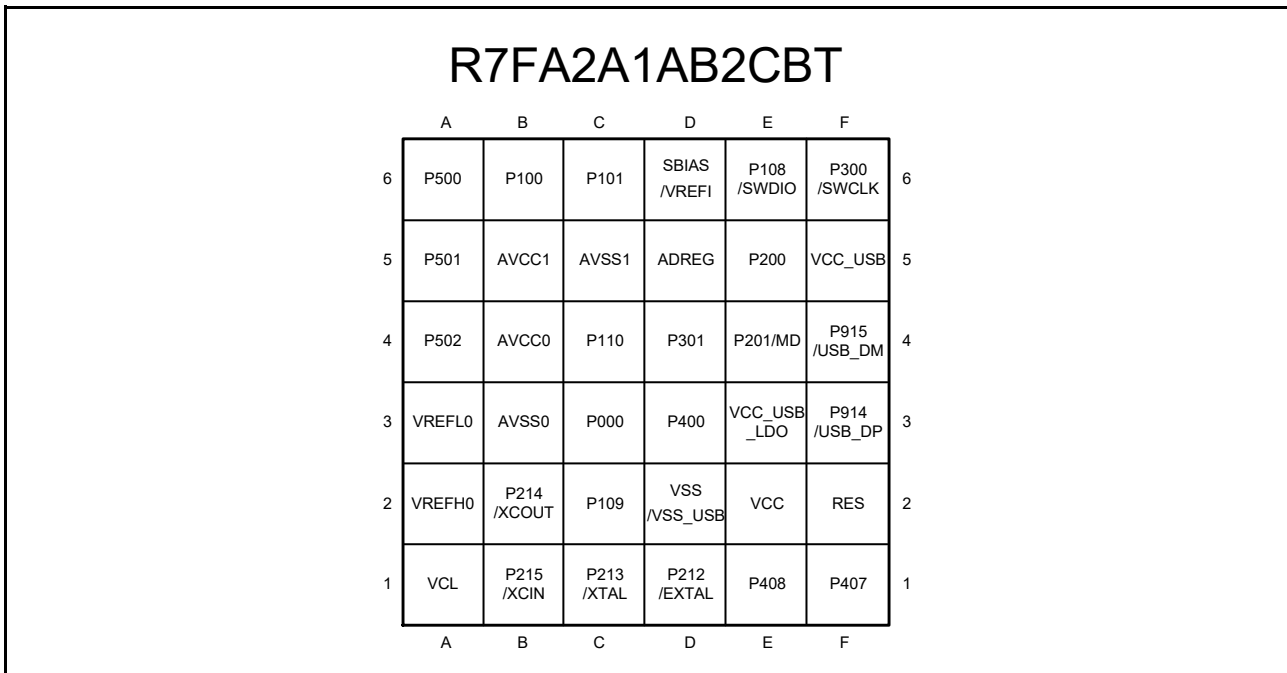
R7FA2A1AB2CBT

| | A | B | C | D | E | F | |
|---|---|---|---|---|---|---|---|
| 6 | P500 | P100 | P101 | SBIAS /VREFI | P108 /SWDIO | P300 /SWCLK | 6 |
| 5 | P501 | AVCC1 | AVSS1 | ADREG | P200 | VCC_USB | 5 |
| 4 | P502 | AVCC0 | P110 | P301 | P201/MD | P915 /USB_DM | 4 |
| 3 | VREFL0 | AVSS0 | P000 | P400 | VCC_USB _LDO | P914 /USB_DP | 3 |
| 2 | VREFH0 | P214 /XCOUT | P109 | VSS /VSS_USB | VCC | RES | 2 |
| 1 | VCL | P215 /XCIN | P213 /XTAL | P212 /EXTAL | P408 | P407 | 1 |
| | A | B | C | D | E | F | |